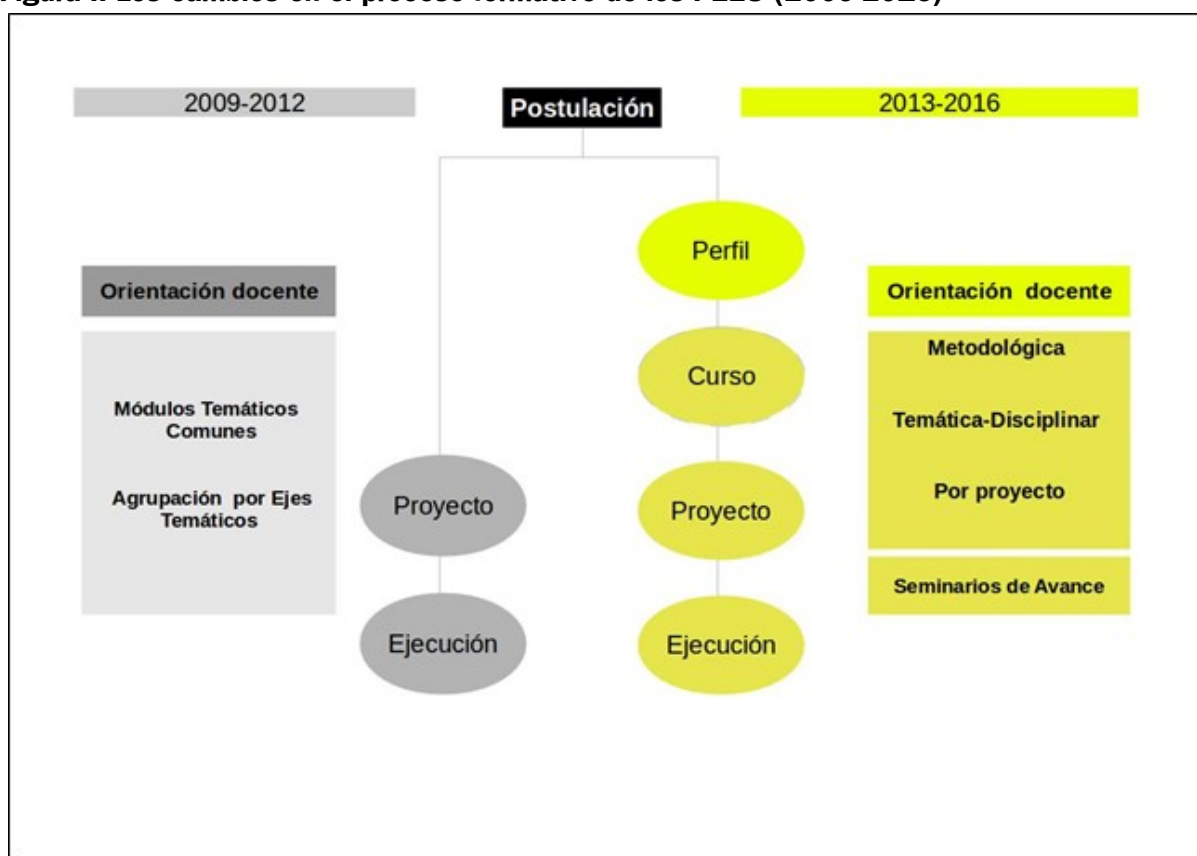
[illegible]: Los cambios en el proceso formativo de los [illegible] (2009-2016)

2009-2012

Postulación

2013-2016

Perfil

Orientación docente

Orientación docente

Curso

Metodológica

Módulos Temáticos Comunes

Temática-Disciplinar

Agrupación por Ejes Temáticos

Proyecto

Proyecto

Por proyecto

Seminarios de Avance

Ejecución

Ejecución